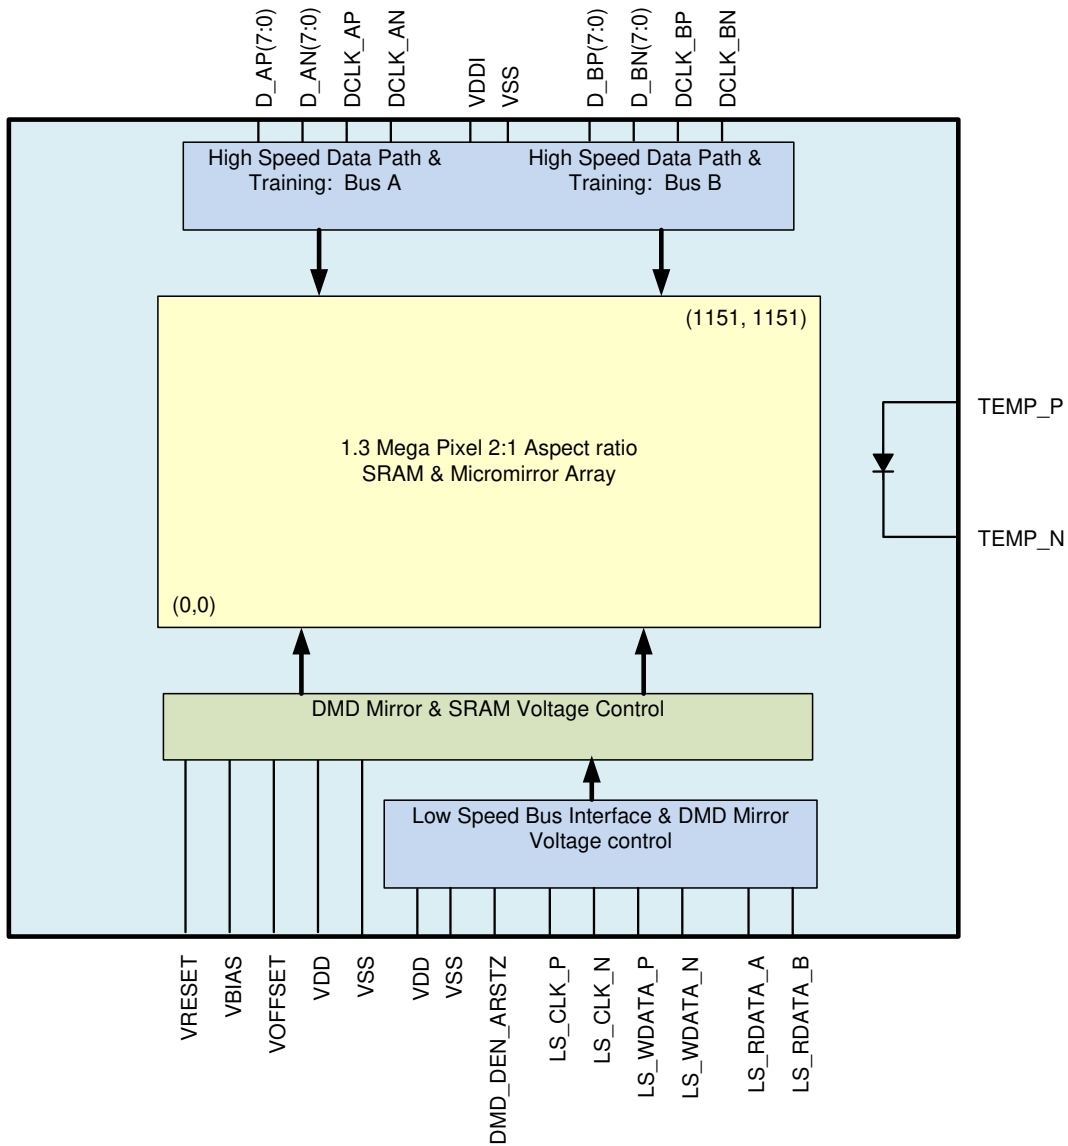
D_AP(7:0)
D_AN(7:0)
DCLK_AP
DCLK_AN
VDDI
VSS
D_BP(7:0)
D_BN(7:0)
DCLK_BP
DCLK_BN

High Speed Data Path & Training: Bus A

High Speed Data Path & Training: Bus B

(1151, 1151)

1.3 Mega Pixel 2:1 Aspect ratio SRAM & Micromirror Array

(0,0)

TEMP_P
TEMP_N

DMD Mirror & SRAM Voltage Control

Low Speed Bus Interface & DMD Mirror Voltage control

VRESET
VBIAS
VOFFSET
VDD
VSS
VDD
VSS
DMD_DEN_ARSTZ
LS_CLK_P
LS_CLK_N
LS_WDATA_P
LS_WDATA_N
LS_RDATA_A
LS_RDATA_B